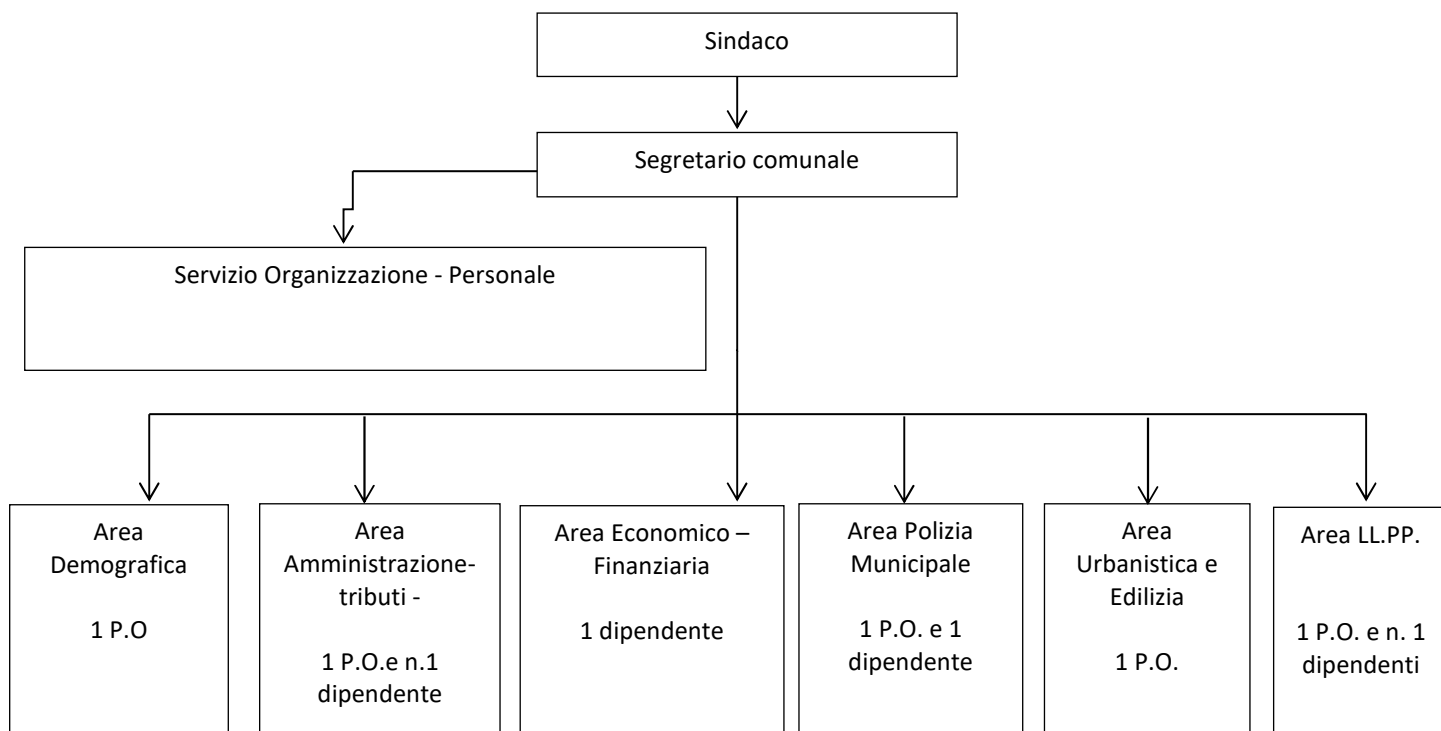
Sindaco

Segretario comunale

Servizio Organizzazione - Personale

Area Demografica

1 P.O

Area Amministrazione-tributi -

1 P.O.e n.1 dipendente

Area Economico – Finanziaria

1 dipendente

Area Polizia Municipale

1 P.O. e 1 dipendente

Area Urbanistica e Edilizia

1 P.O.

Area LL.PP.

1 P.O. e n. 1 dipendenti